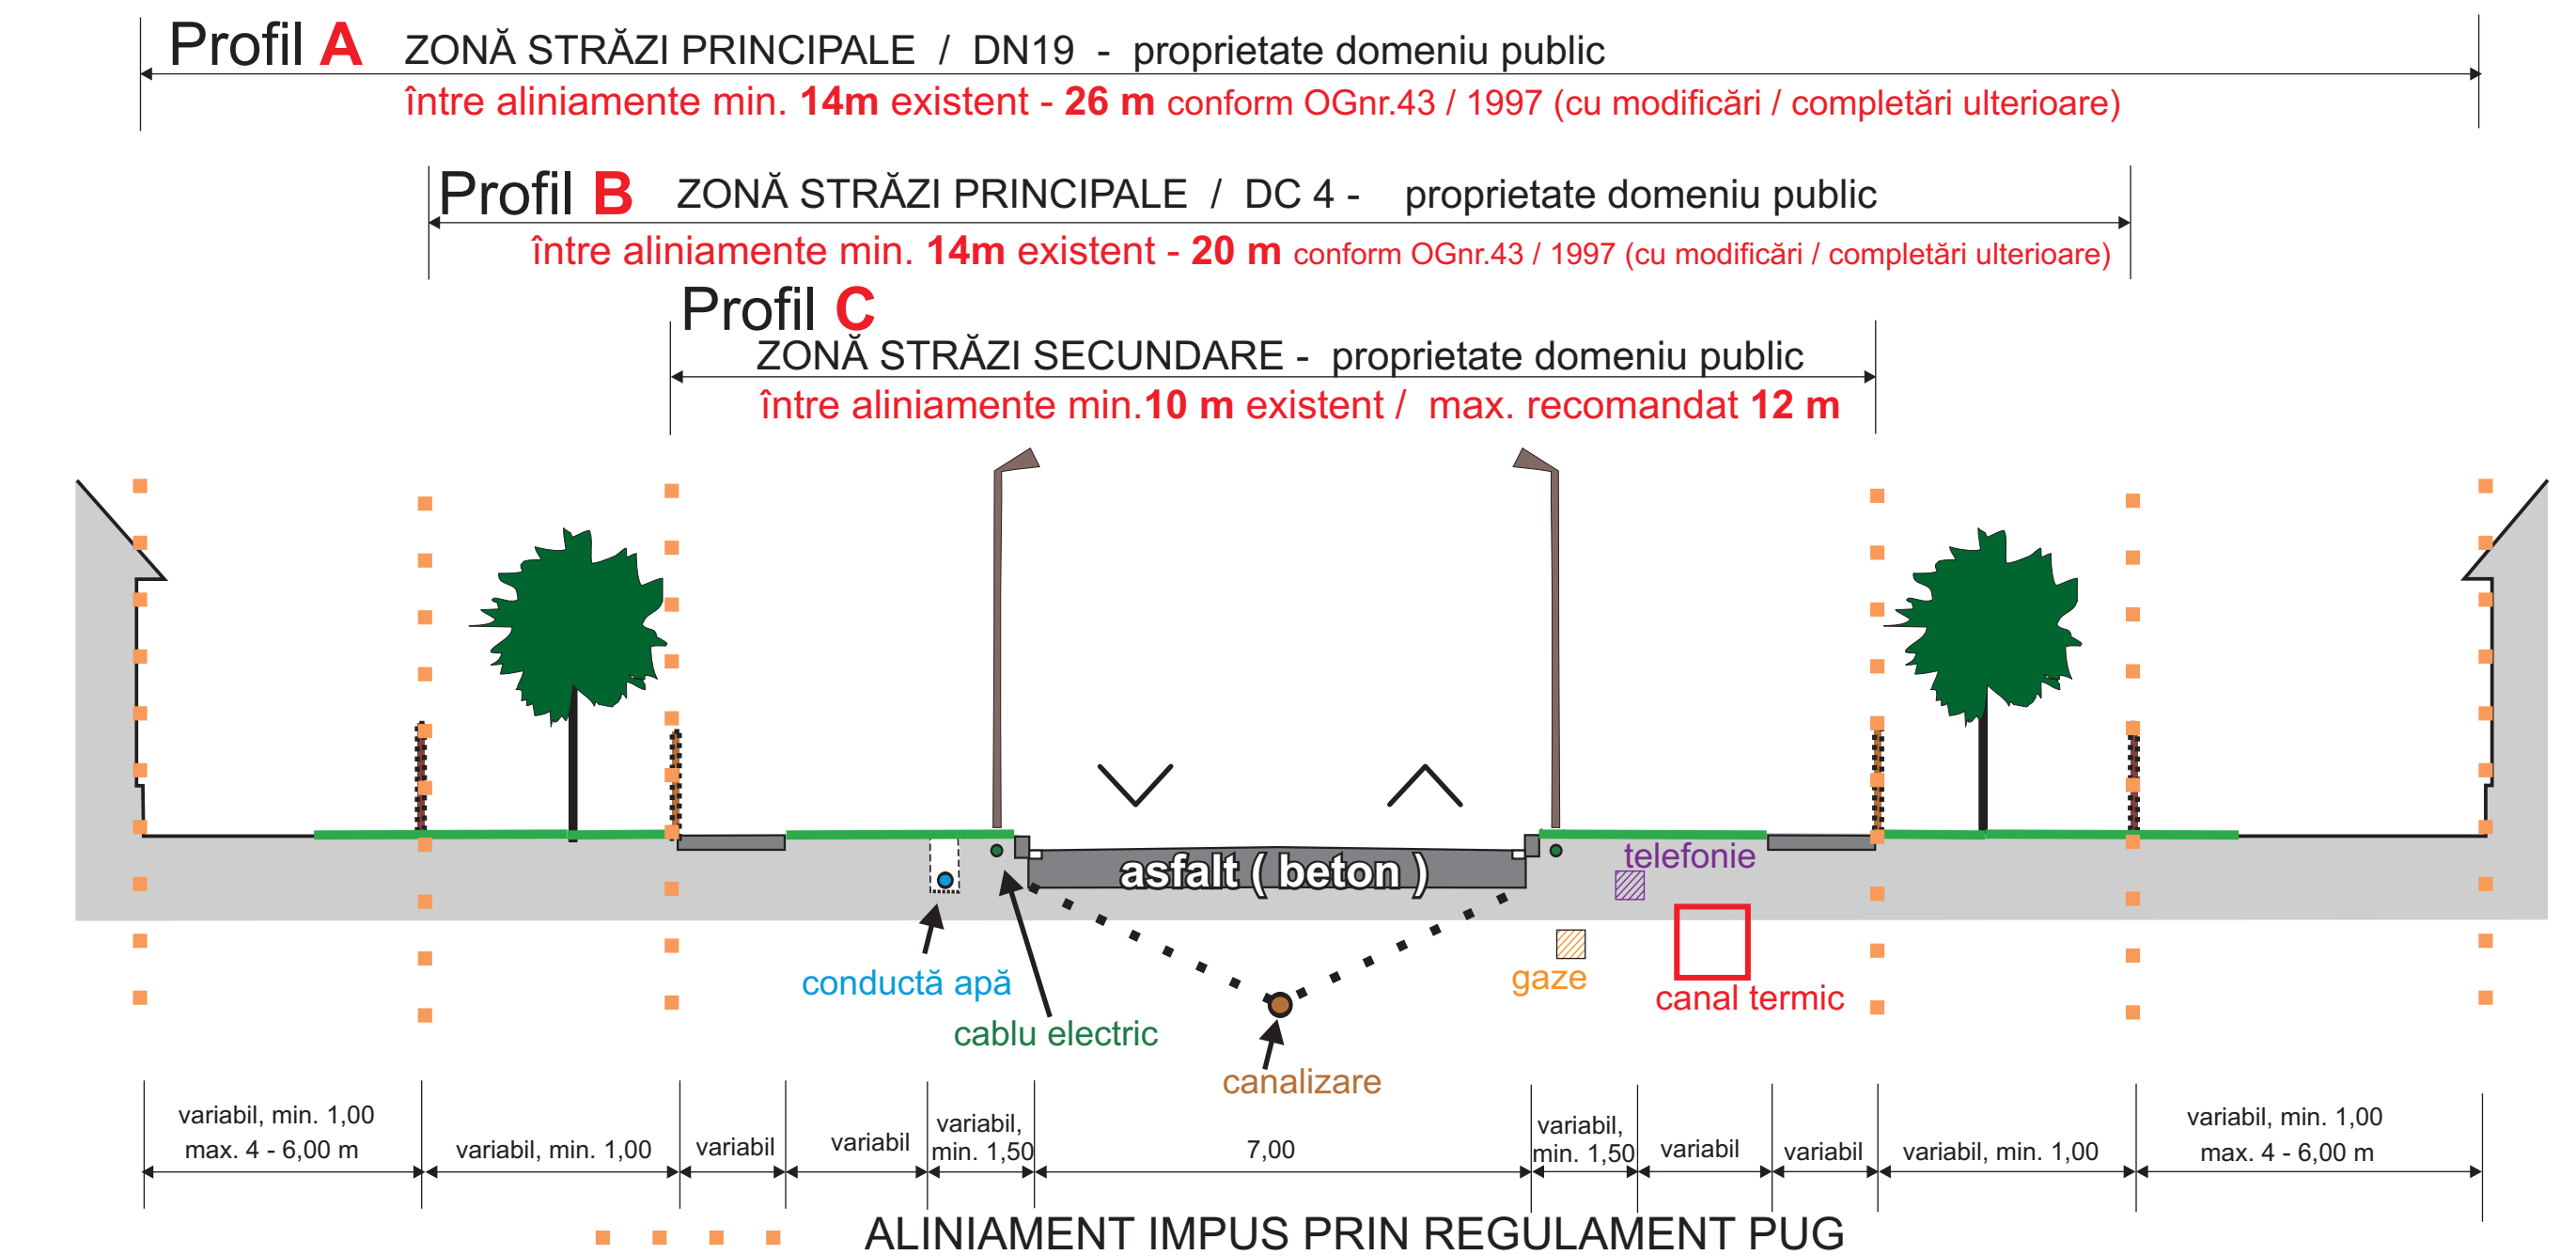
Profil A ZONĂ STRĂZI PRINCIPALE / DN19 - proprietate domeniu public

între aliniamente min. 14m existent - 26 m conform OGnr.43 / 1997 (cu modificări / completări ulterioare)

Profil B ZONĂ STRĂZI PRINCIPALE / DC 4 - proprietate domeniu public

între aliniamente min. 14m existent - 20 m conform OGnr.43 / 1997 (cu modificări / completări ulterioare)

Profil C

ZONĂ STRĂZI SECUNDARE - proprietate domeniu public

între aliniamente min.10 m existent / max. recomandat 12 m

asfalt ( beton )

telefonie

conductă apă

cablu electric

gaze

canal termic

canalizare

| variabil, min. 1,00 max. 4 - 6,00 m | variabil, min. 1,00 | variabil | variabil | variabil, min. 1,50 | 7,00 | variabil, min. 1,50 | variabil | variabil | variabil, min. 1,00 | variabil, min. 1,00 max. 4 - 6,00 m |
|---|---|---|---|---|---|---|---|---|---|---|

ALINIAMENT IMPUS PRIN REGULAMENT PUG